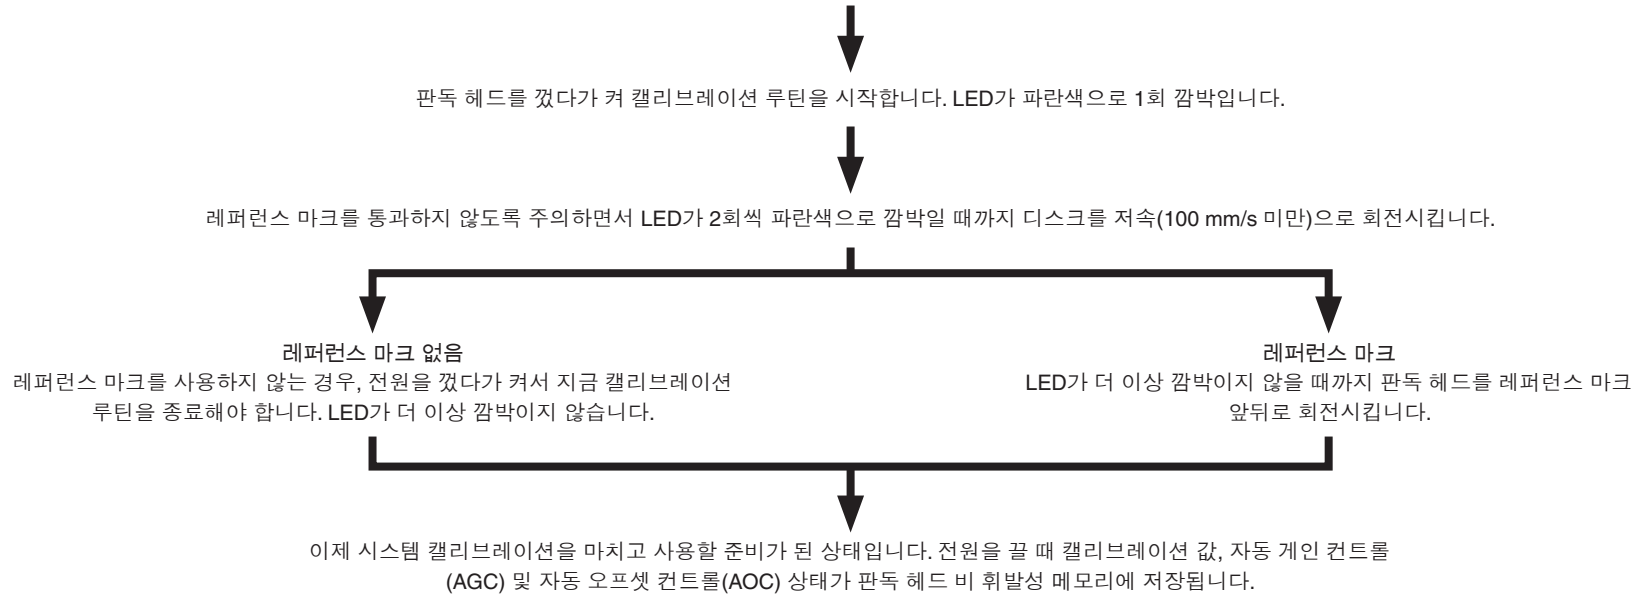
판독 헤드를 껐다가 켜 캘리브레이션 루틴을 시작합니다. LED가 파란색으로 1회 깜박입니다.

레퍼런스 마크를 통과하지 않도록 주의하면서 LED가 2회씩 파란색으로 깜박일 때까지 디스크를 저속(100 mm/s 미만)으로 회전시킵니다.

레퍼런스 마크 없음
레퍼런스 마크를 사용하지 않는 경우, 전원을 껐다가 켜서 지금 캘리브레이션 루틴을 종료해야 합니다. LED가 더 이상 깜박이지 않습니다.

레퍼런스 마크
LED가 더 이상 깜박이지 않을 때까지 판독 헤드를 레퍼런스 마크 앞뒤로 회전시킵니다.

이제 시스템 캘리브레이션을 마치고 사용할 준비가 된 상태입니다. 전원을 끌 때 캘리브레이션 값, 자동 게인 컨트롤(AGC) 및 자동 오프셋 컨트롤(AOC) 상태가 판독 헤드 비 휘발성 메모리에 저장됩니다.